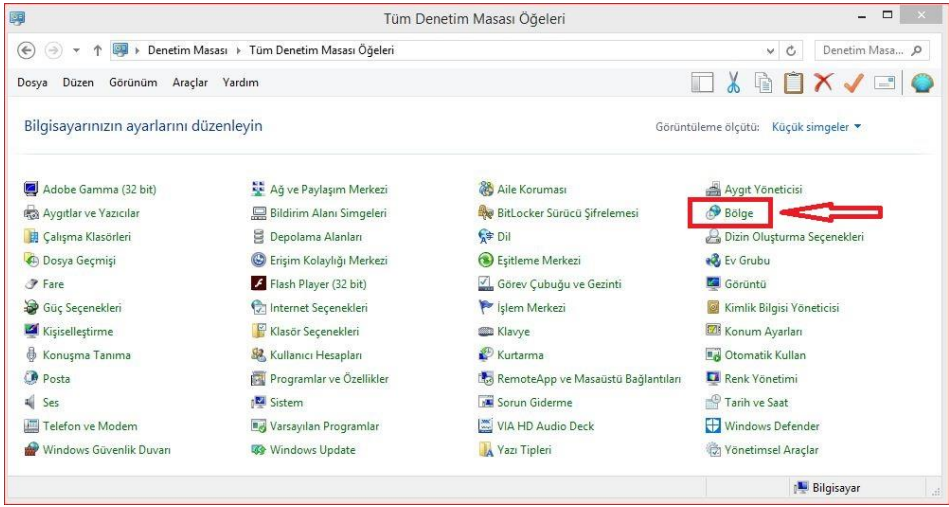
Tüm Denetim Masası Öğeleri

Denetim Masası › Tüm Denetim Masası Öğeleri

Denetim Masa...

Dosya Düzen Görünüm Araçlar Yardım

Bilgisayarınızın ayarlarını düzenleyin

Görüntüleme ölçütü: Küçük simgeler

Adobe Gamma (32 bit)
Aygıtlar ve Yazıcılar
Çalışma Klasörleri
Dosya Geçmişi
Fare
Güç Seçenekleri
Kişiselleştirme
Konuşma Tanıma
Posta
Ses
Telefon ve Modem
Windows Güvenlik Duvarı

Ağ ve Paylaşım Merkezi
Bildirim Alanı Simgeleri
Depolama Alanları
Erişim Kolaylığı Merkezi
Flash Player (32 bit)
Internet Seçenekleri
Klasör Seçenekleri
Kullanıcı Hesapları
Programlar ve Özellikler
Sistem
Varsayılan Programlar
Windows Update

Aile Koruması
BitLocker Sürücü Şifrelemesi
Dil
Eşitleme Merkezi
Görev Çubuğu ve Gezinti
İşlem Merkezi
Klavye
Kurtarma
RemoteApp ve Masaüstü Bağlantıları
Sorun Giderme
VIA HD Audio Deck
Yazı Tipleri

Aygıt Yöneticisi
Bölge
Dizin Oluşturma Seçenekleri
Ev Grubu
Görüntü
Kimlik Bilgisi Yöneticisi
Konum Ayarları
Otomatik Kullan
Renk Yönetimi
Tarih ve Saat
Windows Defender
Yönetimsel Araçlar

Bilgisayar